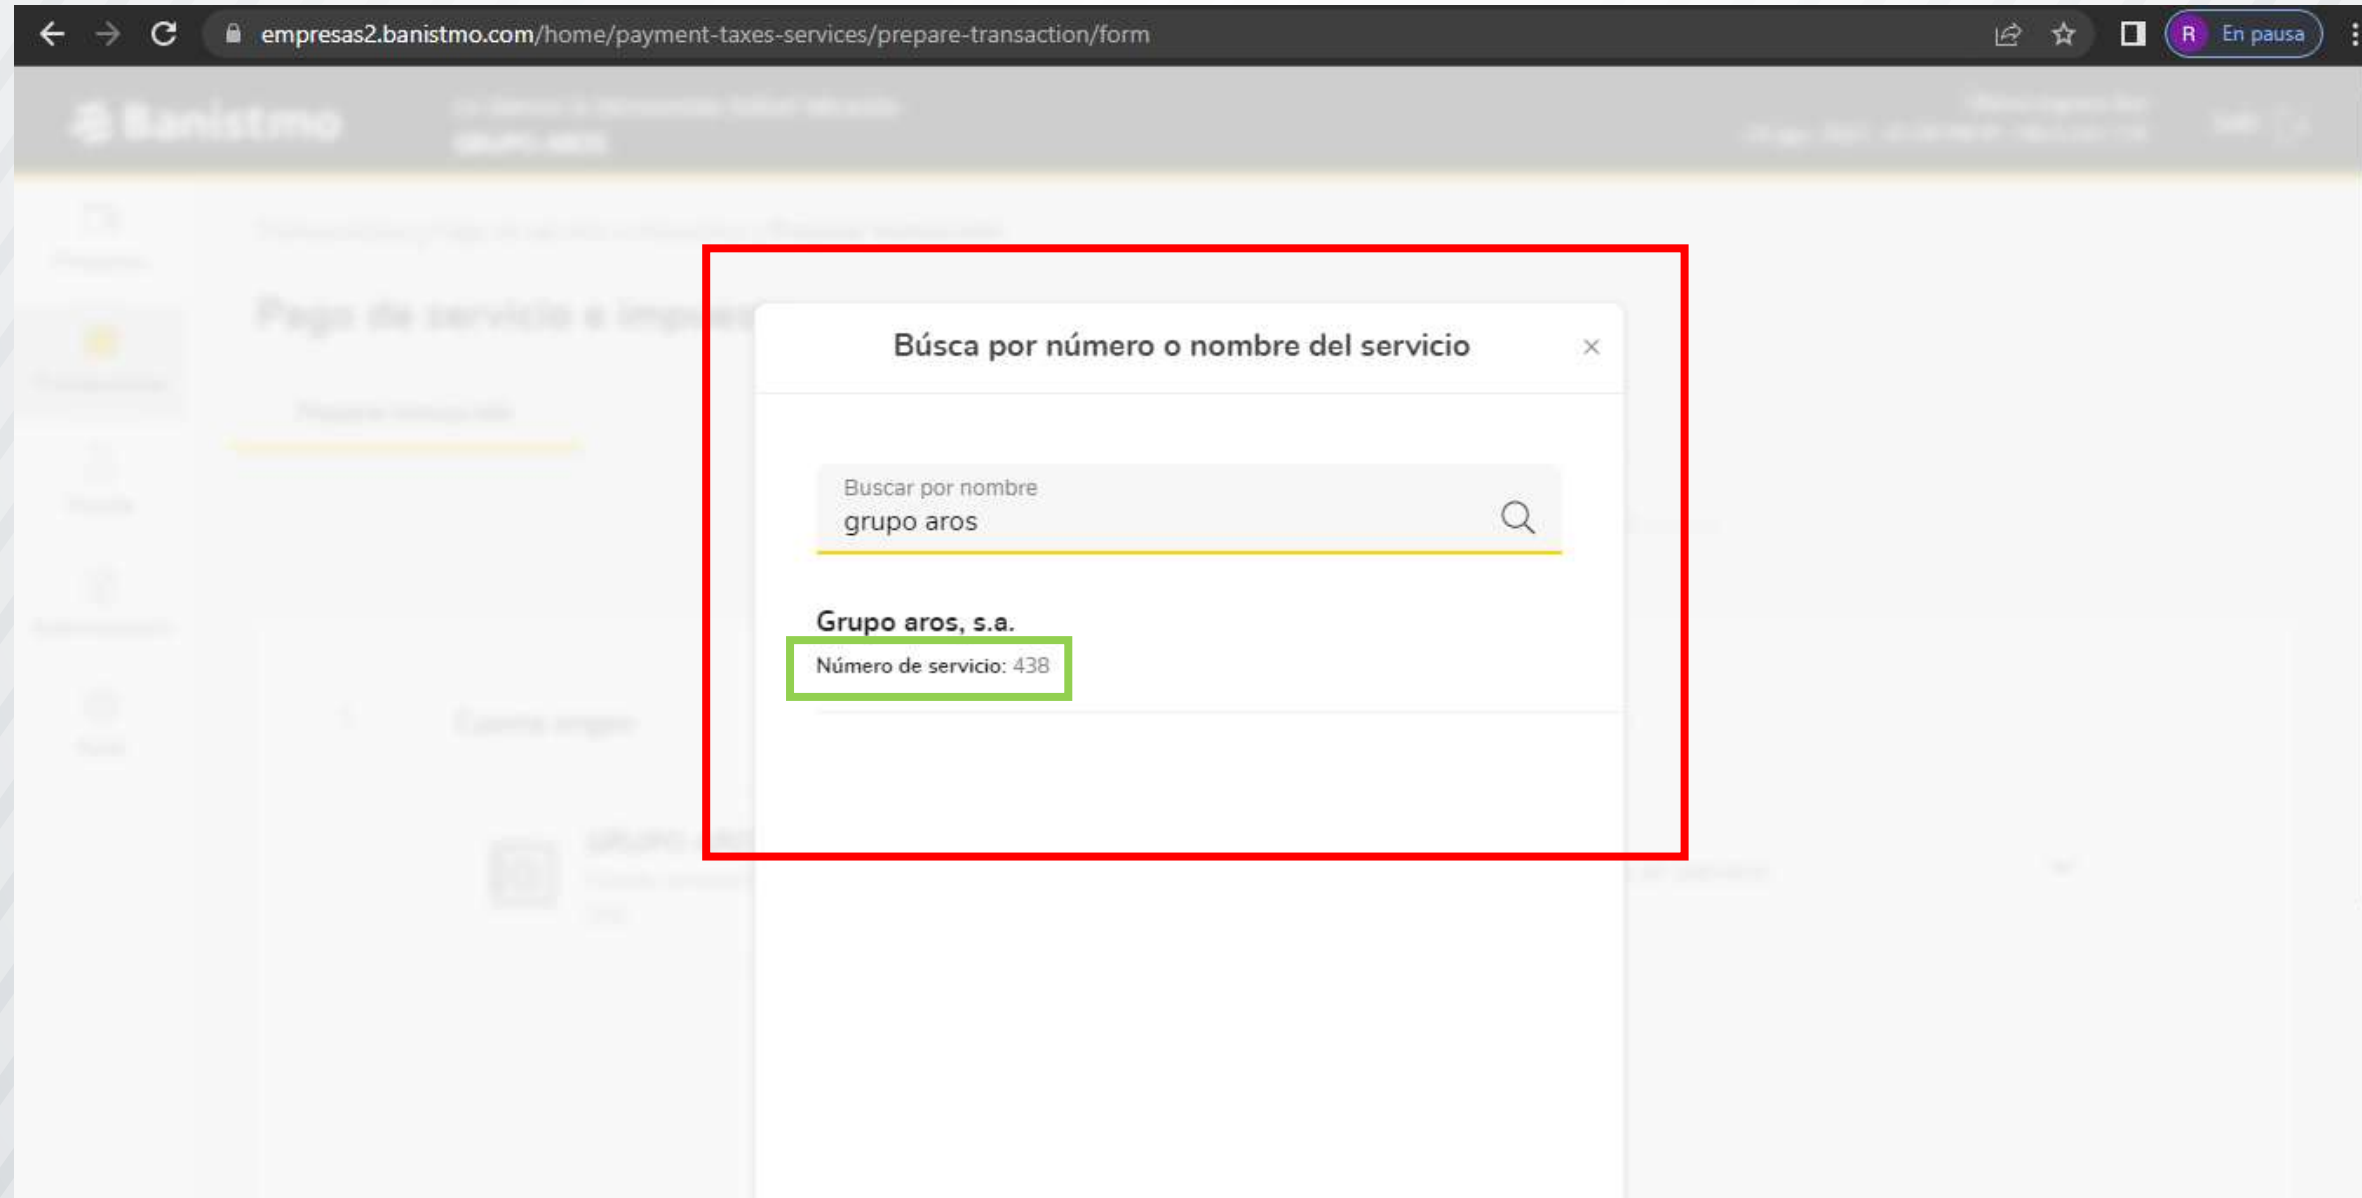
empresas2.banistmo.com/home/payment-taxes-services/prepare-transaction/form

R En pausa

Banistmo

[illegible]

Pago de servicio e impue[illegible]

Búsca por número o nombre del servicio

×

Buscar por nombre
grupo aros

Grupo aros, s.a.
Número de servicio: 438